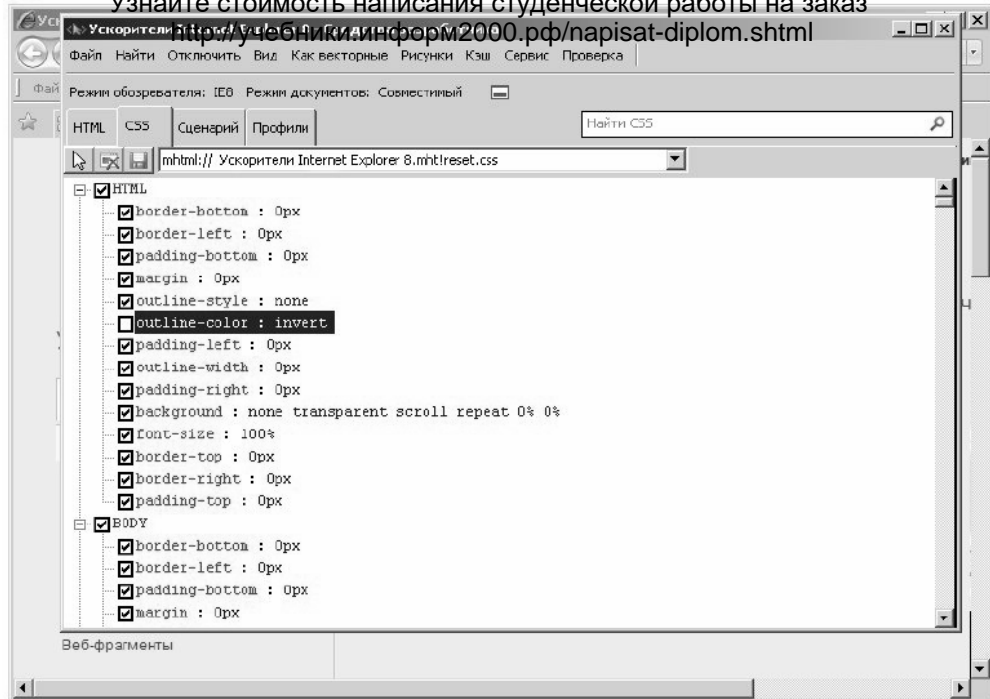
Узнайте стоимость написания студенческой работы на заказ
http://учебники.информ2000.рф/napisat-diplom.shtml

Ускорители

Файл Найти Отключить Вид Как векторные Рисунки Кэш Сервис Проверка

Режим обозревателя: IE8 Режим документов: Совместимый

HTML CSS Сценарий Профили

Найти CSS

mhtml:// Ускорители Internet Explorer 8.mht!reset.css

HTML
border-bottom : 0px
border-left : 0px
padding-bottom : 0px
margin : 0px
outline-style : none
outline-color : invert
padding-left : 0px
outline-width : 0px
padding-right : 0px
background : none transparent scroll repeat 0% 0%
font-size : 100%
border-top : 0px
border-right : 0px
padding-top : 0px
BODY
border-bottom : 0px
border-left : 0px
padding-bottom : 0px
margin : 0px

Веб-фрагменты